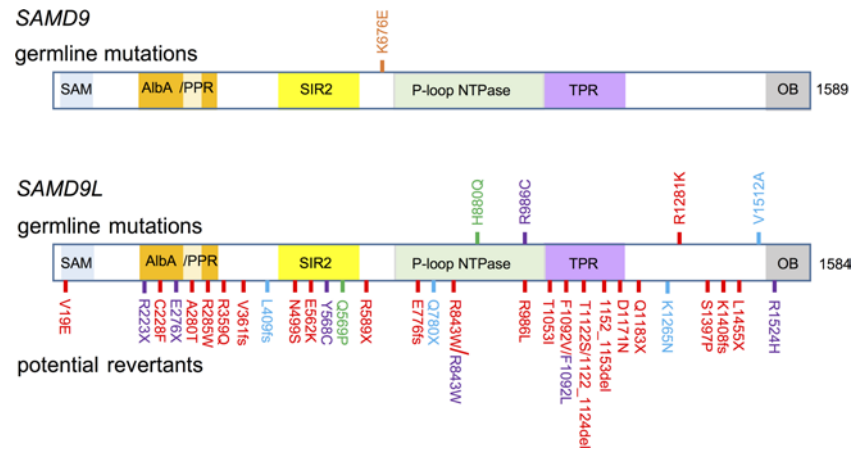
SAMD9

germline mutations

K676E

SAM AlbA /PPR SIR2 P-loop NTPase TPR OB 1589

SAMD9L

germline mutations

H880Q R986C R1281K V1512A

SAM AlbA /PPR SIR2 P-loop NTPase TPR OB 1584

V19E R223X C228F E276X A280T R285W R359Q V361fs L409fs N499S E562K Y568C Q569P R589X E776fs Q780X R843W/R843W R986L T1053I F1092V/F1092L T1122S/1122_1124del 1152_1153del D1171N Q1183X K1265N S1397P K1408fs L1455X R1524H

potential revertants